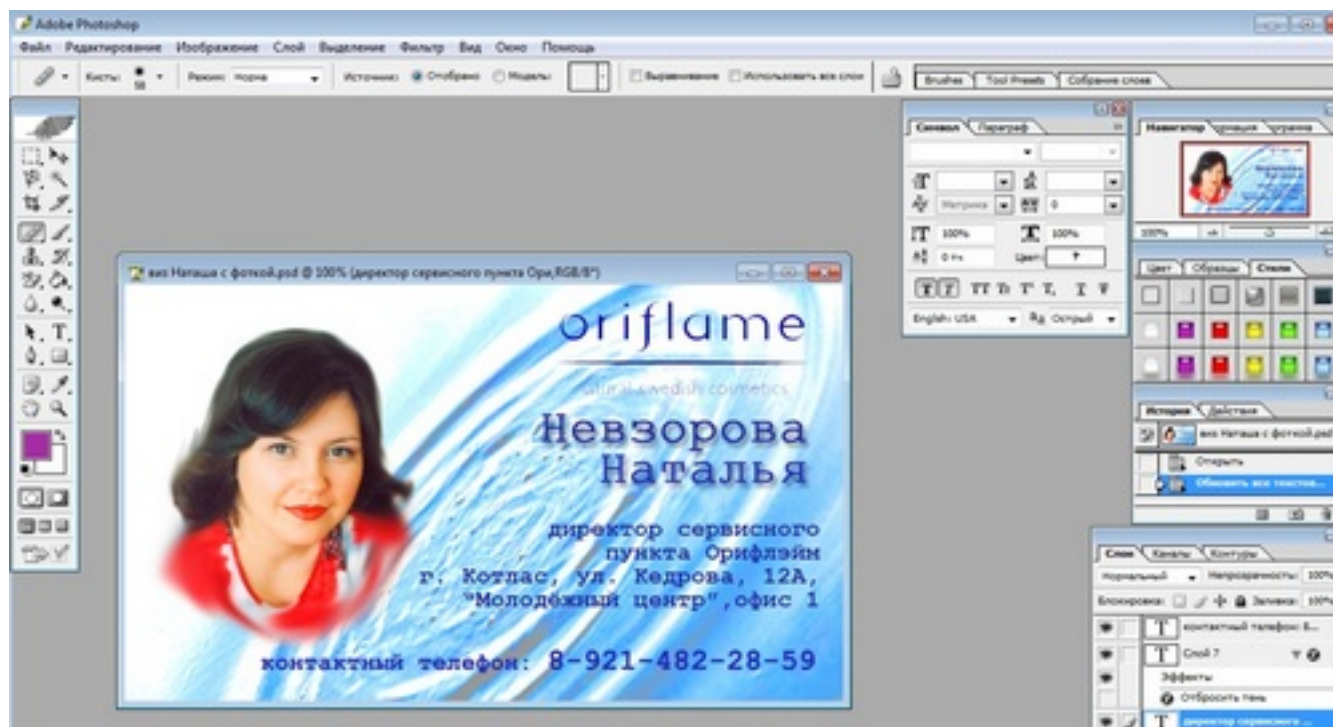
Adobe Photoshop

Файл Редактирование Изображение Слой Выделение Фильтр Вид Окно Помощь

Кисть: Режим: Норма Источник: Отобрано Модель: Выравнивание Использовать все слои

Brushes Tool Presets Собрание слоев

Символ Параграф

Метрика 0

100% 100%

0 pt Цвет:

English: USA Острый

Навигатор Гистограмма Информация

100%

Цвет Образцы Стили

История Действия

виз Наташа с фоткой.psd

Открыть

Обновить все текстов...

Слои Каналы Контуры

Нормальный Непрозрачность: 100%

Блокировка: Заливка: 100%

контактный телефон: 8...

Слой 7

Эффекты

Отбросить тень

директор сервисного ...

виз Наташа с фоткой.psd @ 100% (директор сервисного пункта Ори,RGB/8*)

oriflame

natural swedish cosmetics

Невзорова Наталья

директор сервисного пункта Орифлэйм г. Котлас, ул. Кедрова, 12А, "Молодёжный центр",офис 1

контактный телефон: 8-921-482-28-59